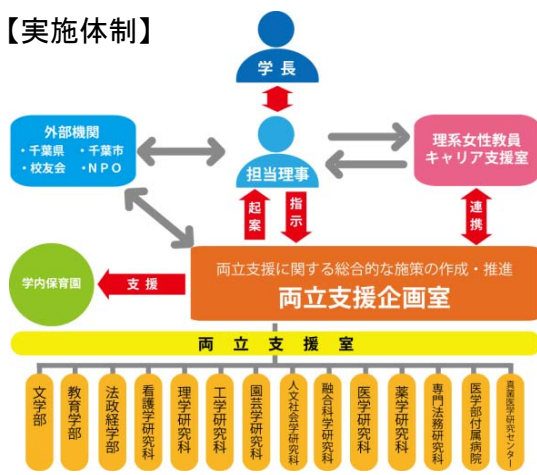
【実施体制】

学長

外部機関
・千葉県 ・千葉市
・校友会 ・NPO

担当理事

理系女性教員キャリア支援室

起案

指示

連携

学内保育園

支援

両立支援に関する総合的な施策の作成・推進
両立支援企画室

両立支援室

文学部

教育学部

法政経学部

看護学研究科

理学研究科

工学研究科

園芸学研究科

人文社会科学研究科

融合科学研究科

医学研究科

薬学研究科

専門法務研究科

医学部付属病院

真菌医学研究センター